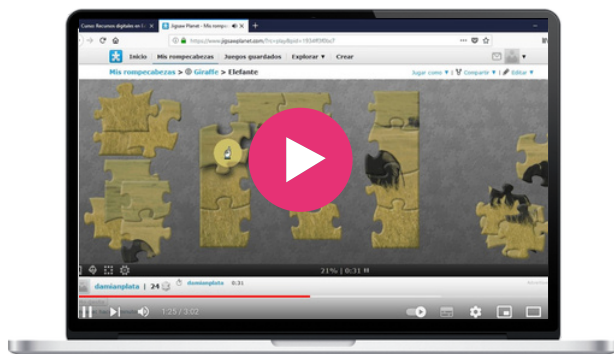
Curso: Recursos digitales en C
Jigsaw Planet - Mis rompe
https://www.jigsawplanet.com/?rc=play&pid=
Inicio
Mis rompecabezas
Juegos guardados
Explorar ▼
Crear
Mis rompecabezas > Giraffe > Elefante
Jugar como ▼
Compartir ▼
Editar ▼
21% | 0:31
damianplata | 24
damianplata 0:31
1:25 / 3:02